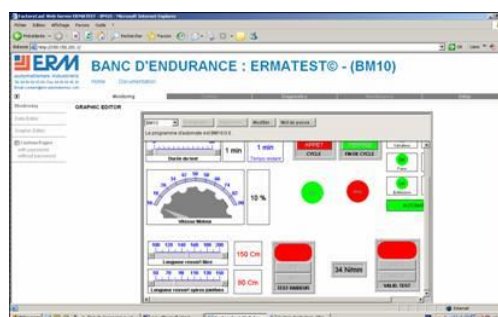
ERM
automatismes industriels

BANC D'ENDURANCE : ERMATEST© - (BM10)

Home   Documentation

Monitoring

GRAPHIC EDITOR

Monitoring
Data Editor
Graphic Editor

Modifier
Mot de passe

Le programme d'automate est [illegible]

Durée de test
1 min
1 min
Temps restant

ARRET CYCLE
FIN DE CYCLE

Vitesse Moteur
10 %

Longueur ressort libre
150 Cm

Longueur ressort après pointure
90 Cm

34 N/mm

TEST RAIDEUR
VALID. TEST